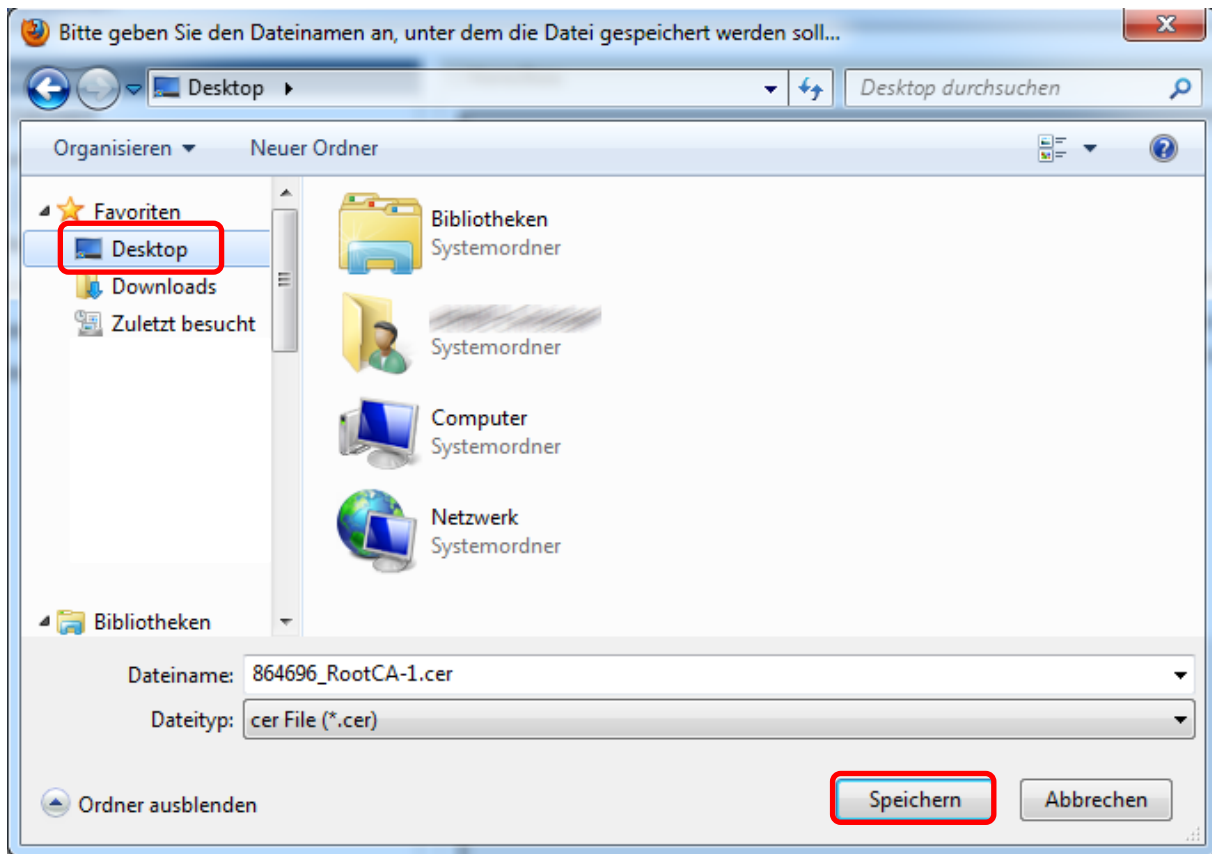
Bitte geben Sie den Dateinamen an, unter dem die Datei gespeichert werden soll...

Desktop ▸

Desktop durchsuchen

Organisieren ▾ Neuer Ordner

Favoriten
Desktop
Downloads
Zuletzt besucht

Bibliotheken

Bibliotheken
Systemordner

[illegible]
Systemordner

Computer
Systemordner

Netzwerk
Systemordner

Dateiname: 864696_RootCA-1.cer

Dateityp: cer File (*.cer)

Ordner ausblenden

Speichern

Abbrechen